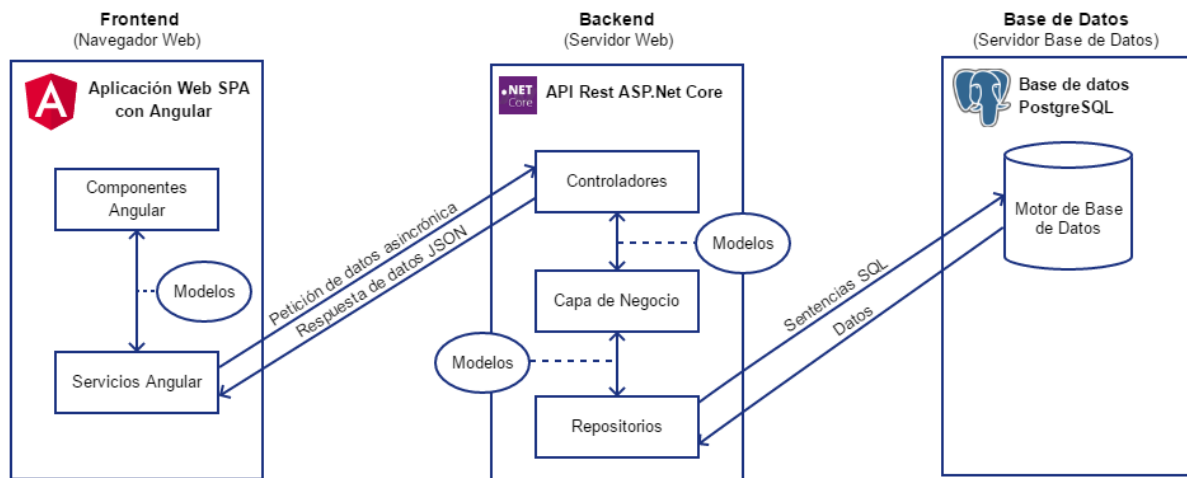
Frontend
(Navegador Web)

Aplicación Web SPA con Angular

Componentes Angular

Modelos

Servicios Angular

Petición de datos asincrónica
Respuesta de datos JSON

Backend
(Servidor Web)

.NET Core

API Rest ASP.Net Core

Controladores

Modelos

Capa de Negocio

Modelos

Repositorios

Sentencias SQL
Datos

Base de Datos
(Servidor Base de Datos)

Base de datos PostgreSQL

Motor de Base de Datos